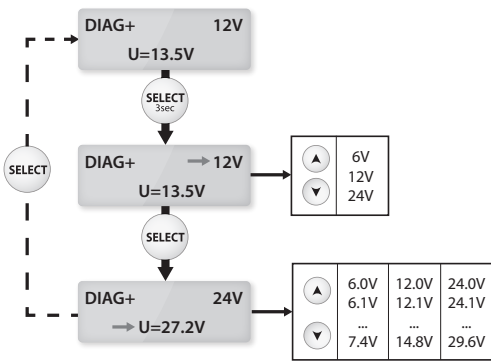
DIAG+ 12V
U=13.5V

SELECT
3sec

SELECT

DIAG+ → 12V
U=13.5V

| | |
|---|---|
| ▲ ▼ | 6V<br>12V<br>24V |

SELECT

DIAG+ 24V
→ U=27.2V

| | | | |
|---|---|---|---|
| ▲ ▼ | 6.0V<br>6.1V<br>...<br>7.4V | 12.0V<br>12.1V<br>...<br>14.8V | 24.0V<br>24.1V<br>...<br>29.6V |